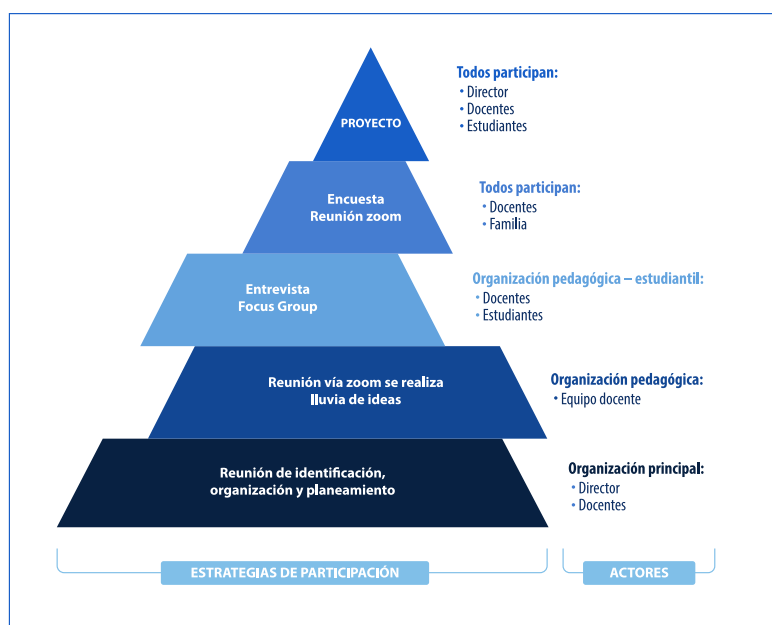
PROYECTO

Todos participan:
• Director
• Docentes
• Estudiantes

Encuesta
Reunión zoom

Todos participan:
• Docentes
• Familia

Entrevista
Focus Group

Organización pedagógica – estudiantil:
• Docentes
• Estudiantes

Reunión vía zoom se realiza
lluvia de ideas

Organización pedagógica:
• Equipo docente

Reunión de identificación,
organización y planeamiento

Organización principal:
• Director
• Docentes

ESTRATEGIAS DE PARTICIPACIÓN

ACTORES